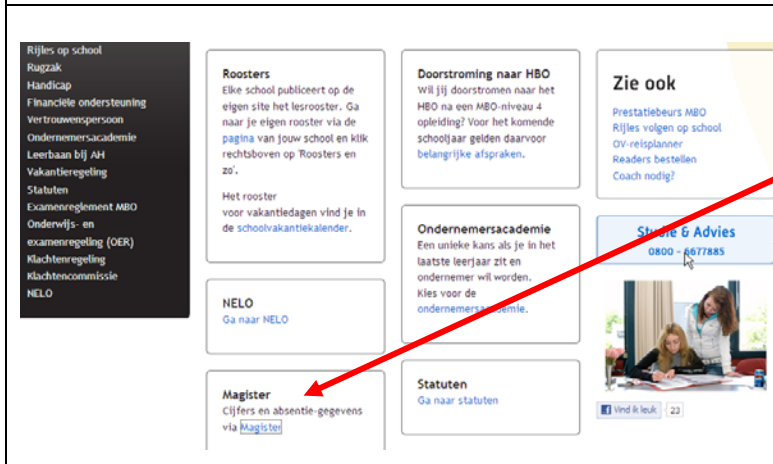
Rijles op school
Rugzak
Handicap
Financiële ondersteuning
Vertrouwenspersoon
Ondernemersacademie
Leerbaan bij AH
Vakantieregeling
Statuten
Examenreglement MBO
Onderwijs- en examenregeling (OER)
Klachtenregeling
Klachtencommissie
NELO

Roosters
Elke school publiceert op de eigen site het lesrooster. Ga naar je eigen rooster via de pagina van jouw school en klik rechtsboven op 'Roosters en zo'.

Het rooster voor vakantiedagen vind je in de schoolvakantiekalender.

NELO
Ga naar NELO

Magister
Cijfers en absentie-gegevens via Magister

Doorstroming naar HBO
Wil jij doorstromen naar het HBO na een MBO-niveau 4 opleiding? Voor het komende schooljaar gelden daarvoor belangrijke afspraken.

Ondernemersacademie
Een unieke kans als je in het laatste leerjaar zit en ondernemer wil worden. Kies voor de ondernemersacademie.

Statuten
Ga naar statuten

Zie ook
Prestatiebeurs MBO
Rijles volgen op school
OV-reisplanner
Readers bestellen
Coach nodig?

Studie & Advies
0800 - 6677885

Vind ik leuk 23